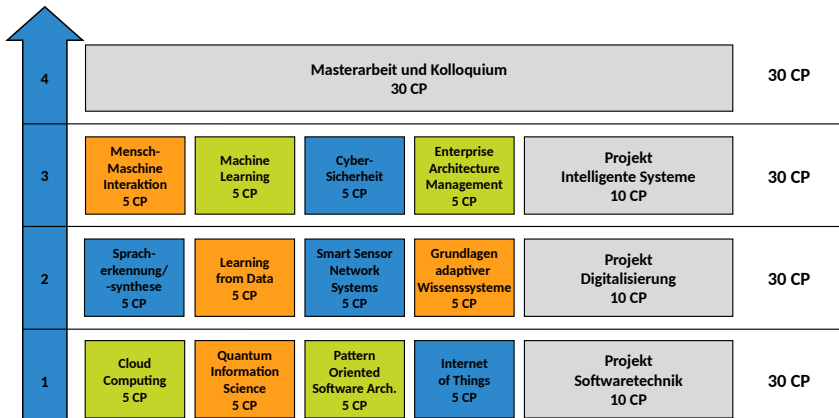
4

Masterarbeit und Kolloquium
30 CP

30 CP

3

Mensch-Maschine Interaktion
5 CP

Machine Learning
5 CP

Cyber-Sicherheit
5 CP

Enterprise Architecture Management
5 CP

Projekt
Intelligente Systeme
10 CP

30 CP

2

Sprach-erkennung/ -synthese
5 CP

Learning from Data
5 CP

Smart Sensor Network Systems
5 CP

Grundlagen adaptiver Wissenssysteme
5 CP

Projekt
Digitalisierung
10 CP

30 CP

1

Cloud Computing
5 CP

Quantum Information Science
5 CP

Pattern Oriented Software Arch.
5 CP

Internet of Things
5 CP

Projekt
Softwaretechnik
10 CP

30 CP